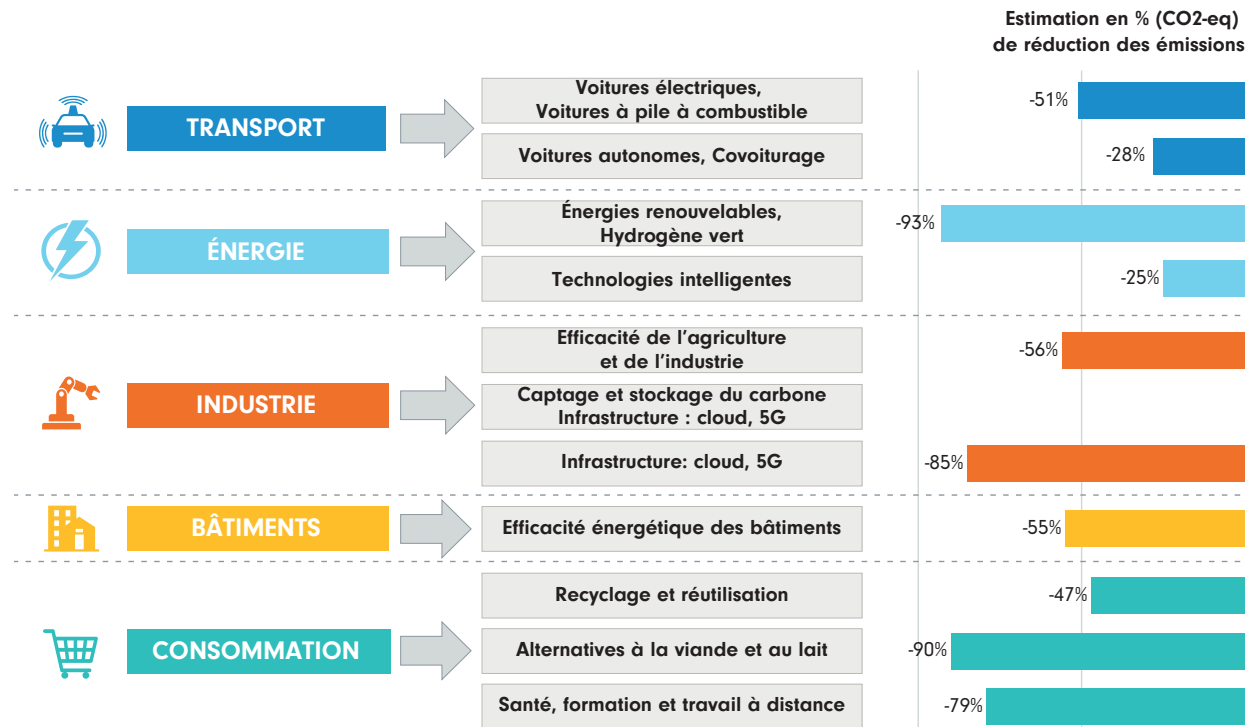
Estimation en % (CO2-eq) de réduction des émissions

TRANSPORT

Voitures électriques, Voitures à pile à combustible

-51%

Voitures autonomes, Covoiturage

-28%

ÉNERGIE

Énergies renouvelables, Hydrogène vert

-93%

Technologies intelligentes

-25%

INDUSTRIE

Efficacité de l'agriculture et de l'industrie

-56%

Captage et stockage du carbone Infrastructure : cloud, 5G

Infrastructure: cloud, 5G

-85%

BÂTIMENTS

Efficacité énergétique des bâtiments

-55%

CONSOMMATION

Recyclage et réutilisation

-47%

Alternatives à la viande et au lait

-90%

Santé, formation et travail à distance

-79%